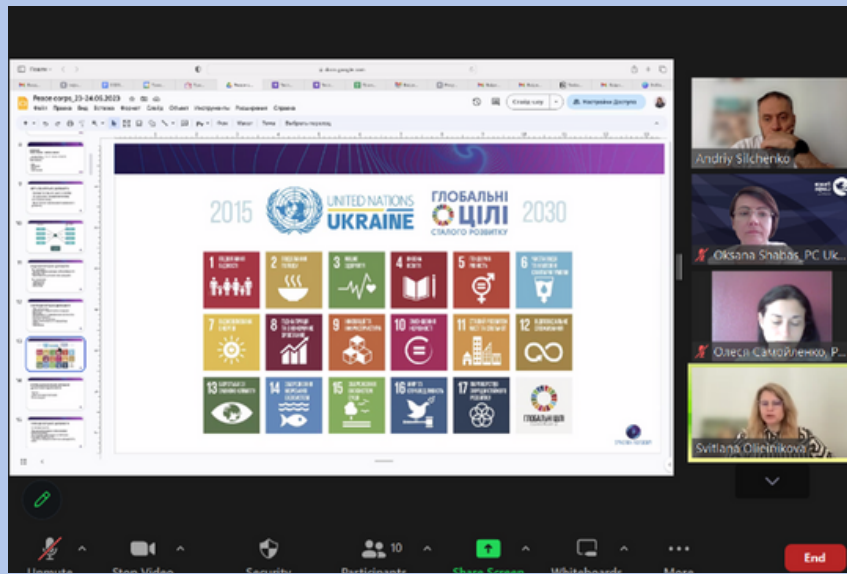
Peace corps_23-24.05.2023

Файл Правка Вид Вставка Формат Слайд Объект Инструменты Расширения Справка

Слайд-шоу

Настройки Доступа

2015 UNITED NATIONS UKRAINE ГЛОБАЛЬНІ ЦІЛІ СТАЛОГО РОЗВИТКУ 2030

1 ПОДОЛАННЯ БІДНОСТІ
2 ПОДОЛАННЯ ГОЛОДУ
3 МІЦНЕ ЗДОРОВ'Я
4 ЯКІСНА ОСВІТА
5 ГЕНДЕРНА РІВНІСТЬ
6 ЧИСТА ВОДА ТА НАЛЕЖНІ САНІТАРНІ УМОВИ
7 ВІДНОВЛЮВАНА ЕНЕРГІЯ
8 ГІДНА ПРАЦЯ ТА ЕКОНОМІЧНЕ ЗРОСТАННЯ
9 ІННОВАЦІЇ ТА ІНФРАСТРУКТУРА
10 СКОРОЧЕННЯ НЕРІВНОСТІ
11 СТАЛИЙ РОЗВИТОК МІСТ ТА ГРОМАД
12 ВІДПОВІДАЛЬНЕ СПОЖИВАННЯ
13 БОРОТЬБА ЗІ ЗМІНАМИ КЛІМАТУ
14 ЗБЕРЕЖЕННЯ МОРСЬКИХ ЕКОСИСТЕМ
15 ЗБЕРЕЖЕННЯ ЕКОСИСТЕМ СУШІ
16 МИР ТА СПРАВЕДЛИВІСТЬ
17 ПАРТНЕРСТВО ЗАРАДИ СТАЛОГО РОЗВИТКУ
ГЛОБАЛЬНІ ЦІЛІ

Andriy Silchenko
Oksana Shabas_PC Uk...
Олеся Самойленко_P...
Svitlana Oliinikova

Unmute Stop Video Security 10 Participants Share Screen Whiteboards More End